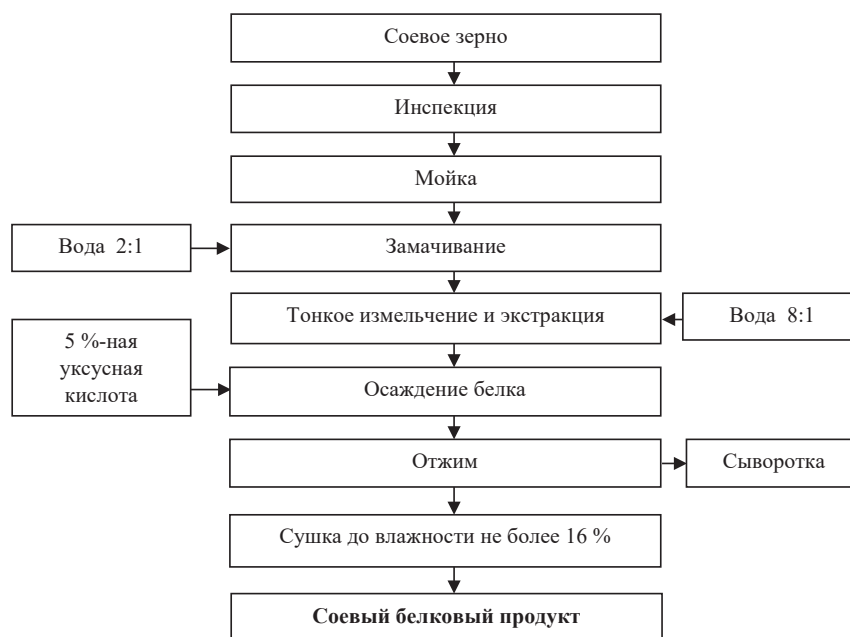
Соевое зерно

Инспекция

Мойка

Вода 2:1

Замачивание

Тонкое измельчение и экстракция

Вода 8:1

5 %-ная уксусная кислота

Осаждение белка

Отжим

Сыворотка

Сушка до влажности не более 16 %

**Соевый белковый продукт**